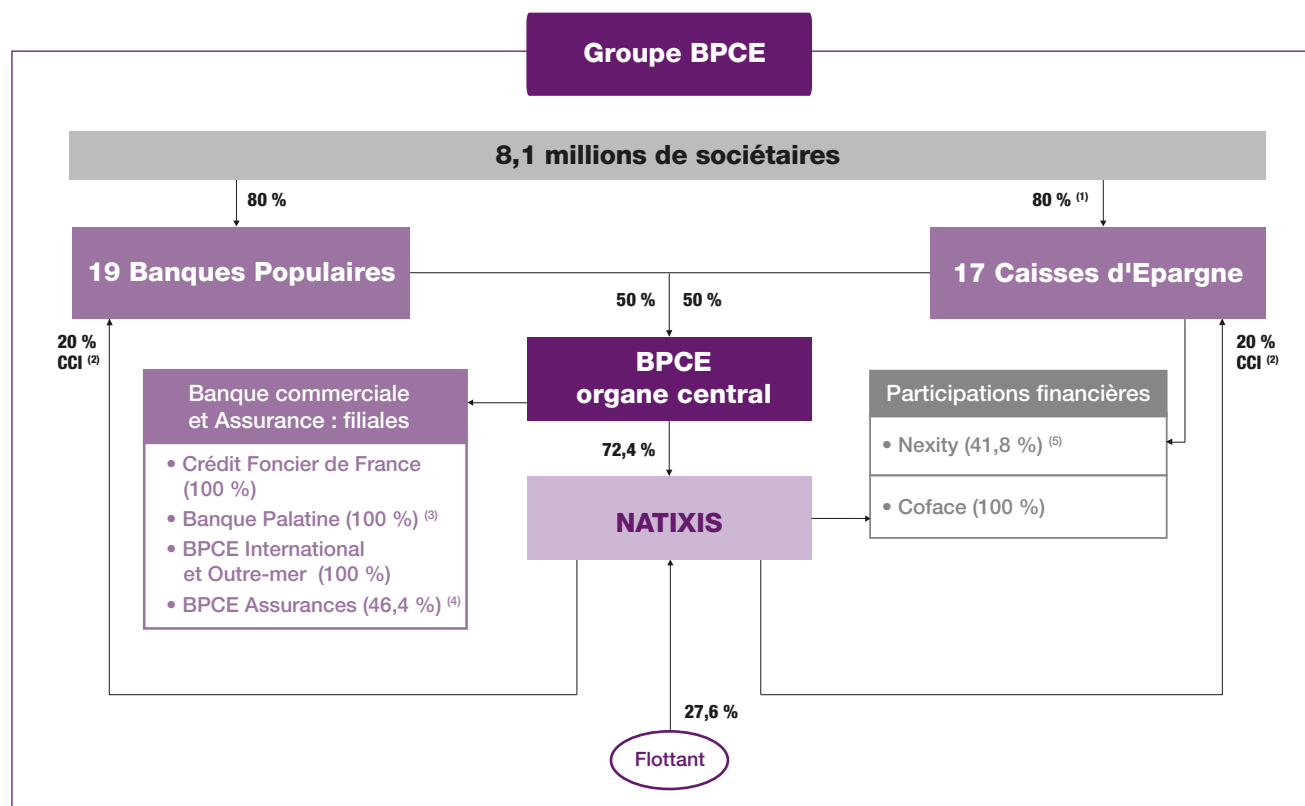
Groupe BPCE

8,1 millions de sociétaires

80 %

80 % $^{(1)}$

19 Banques Populaires

17 Caisses d'Epargne

50 % 50 %

20 % CCI $^{(2)}$

20 % CCI $^{(2)}$

BPCE organe central

Banque commerciale et Assurance : filiales

• Crédit Foncier de France (100 %)
• Banque Palatine (100 %) $^{(3)}$
• BPCE International et Outre-mer (100 %)
• BPCE Assurances (46,4 %) $^{(4)}$

72,4 %

NATIXIS

Participations financières

• Nexity (41,8 %) $^{(5)}$

• Coface (100 %)

27,6 %

Flottant